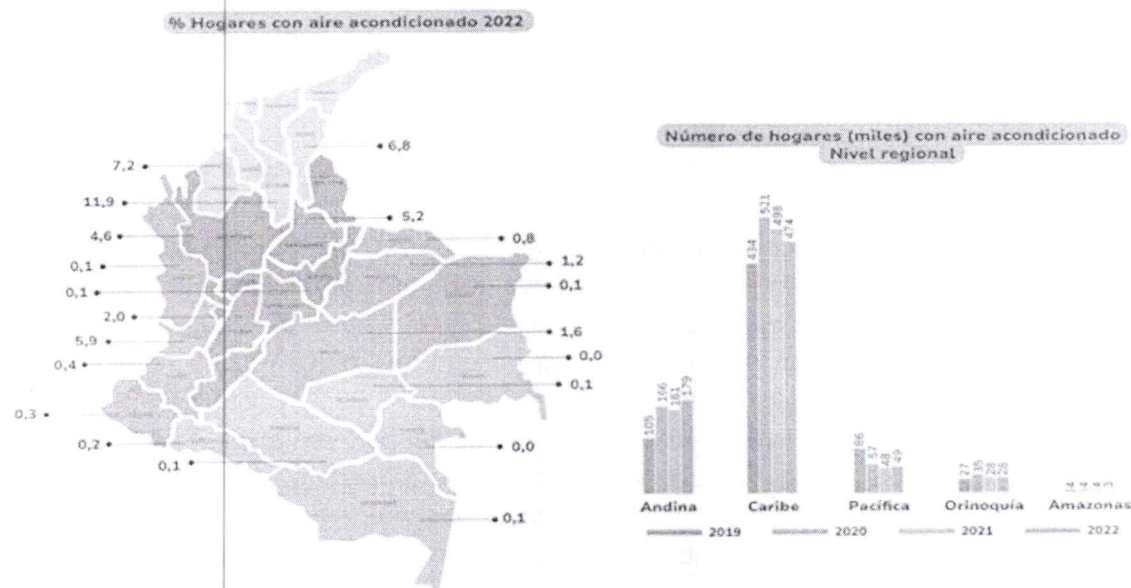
% Hogares con aire acondicionado 2022

7,2
11,9
4,6
0,1
0,1
2,0
5,9
0,4
0,3
0,2
0,1
6,8
5,2
0,8
1,2
0,1
1,6
0,0
0,1
0,0
0,1

Número de hogares (miles) con aire acondicionado
Nivel regional

105 166 161 179
434 521 498 474
86 57 48 49
27 35 28 29
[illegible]

Andina
Caribe
Pacífica
Orinoquía
Amazonas

2019
2020
2021
2022